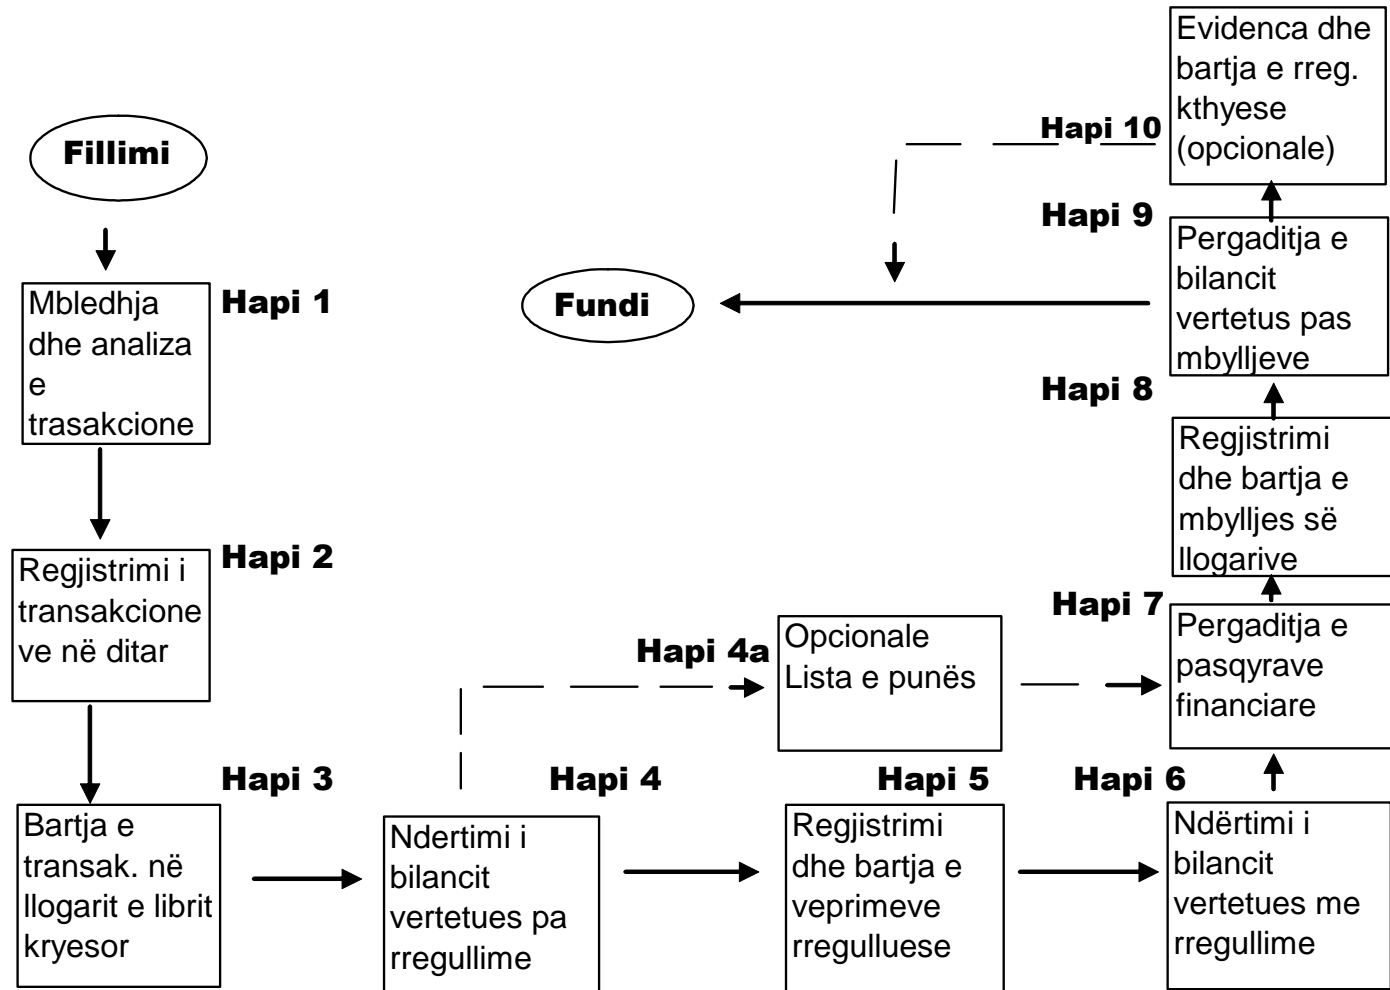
Fillimi

Mbledhja dhe analiza e trasakcione

Hapi 1

Regjistrimi i transakcioneve në ditar

Hapi 2

Hapi 3

Bartja e transak. në llogarit e librit kryesor

Hapi 4

Ndertimi i bilancit vertetues pa rregullime

Hapi 4a

Opcionale Lista e punës

Hapi 5

Regjistrimi dhe bartja e veprimeve rregulluese

Hapi 6

Ndërtimi i bilancit vertetues me rregullime

Hapi 7

Pergaditja e pasqyrave financiare

Hapi 8

Regjistrimi dhe bartja e mbylljes së llogarive

Hapi 9

Pergaditja e bilancit vertetus pas mbylljeve

Hapi 10

Evidenca dhe bartja e rreg. kthyese (opcionale)

Fundi